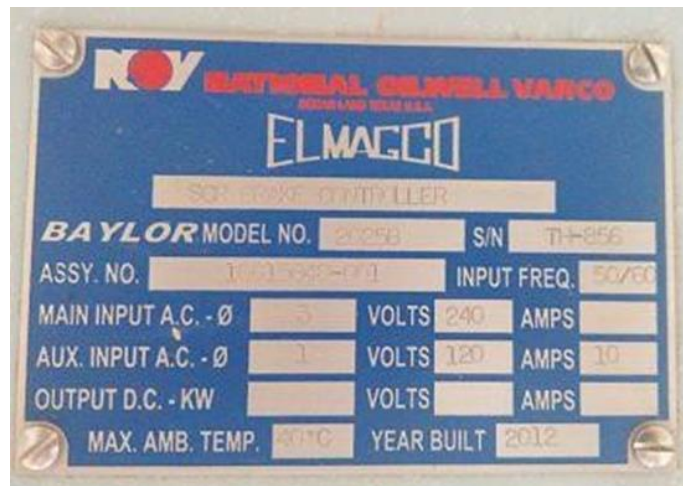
NOV NATIONAL OILWELL VARCO
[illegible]

ELMAGCO

SCR BRAKE CONTROLLER

BAYLOR MODEL NO. 2025B S/N TH-856

ASSY. NO. 10015800-001 INPUT FREQ. 50/60

MAIN INPUT A.C. - Ø 3 VOLTS 240 AMPS

AUX. INPUT A.C. - Ø 1 VOLTS 120 AMPS 10

OUTPUT D.C. - KW VOLTS AMPS

MAX. AMB. TEMP. 40°C YEAR BUILT 2012